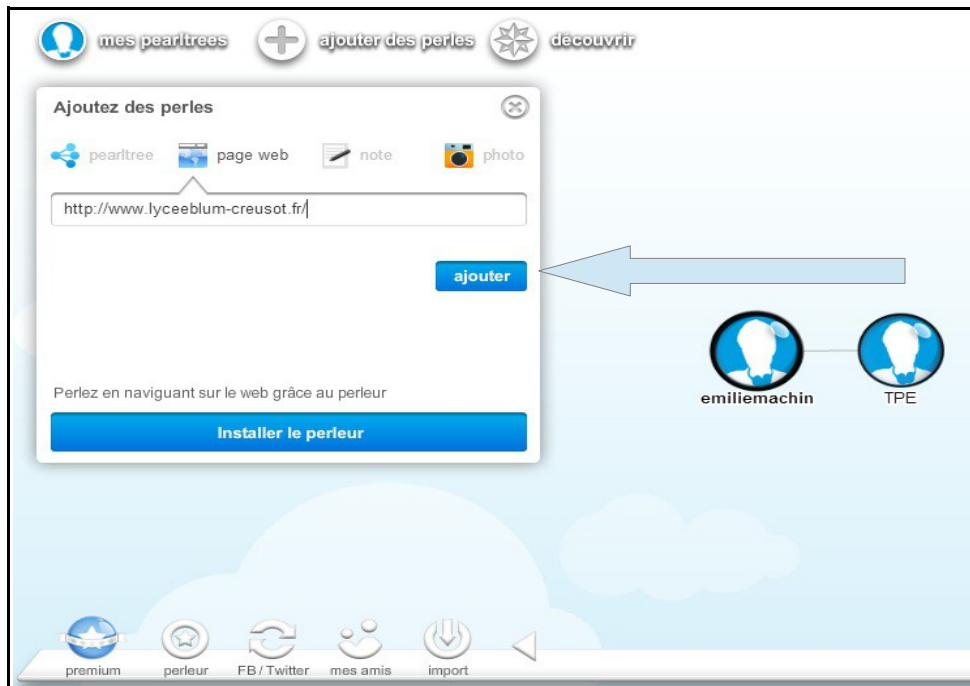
mes pearltrees ajouter des perles découvrir

Ajoutez des perles

pearltree page web note photo

http://www.lyceeblum-creusot.fr/

ajouter

Perlez en naviguant sur le web grâce au perleur

Installer le perleur

emiliemachin TPE

premium perleur FB / Twitter mes amis import